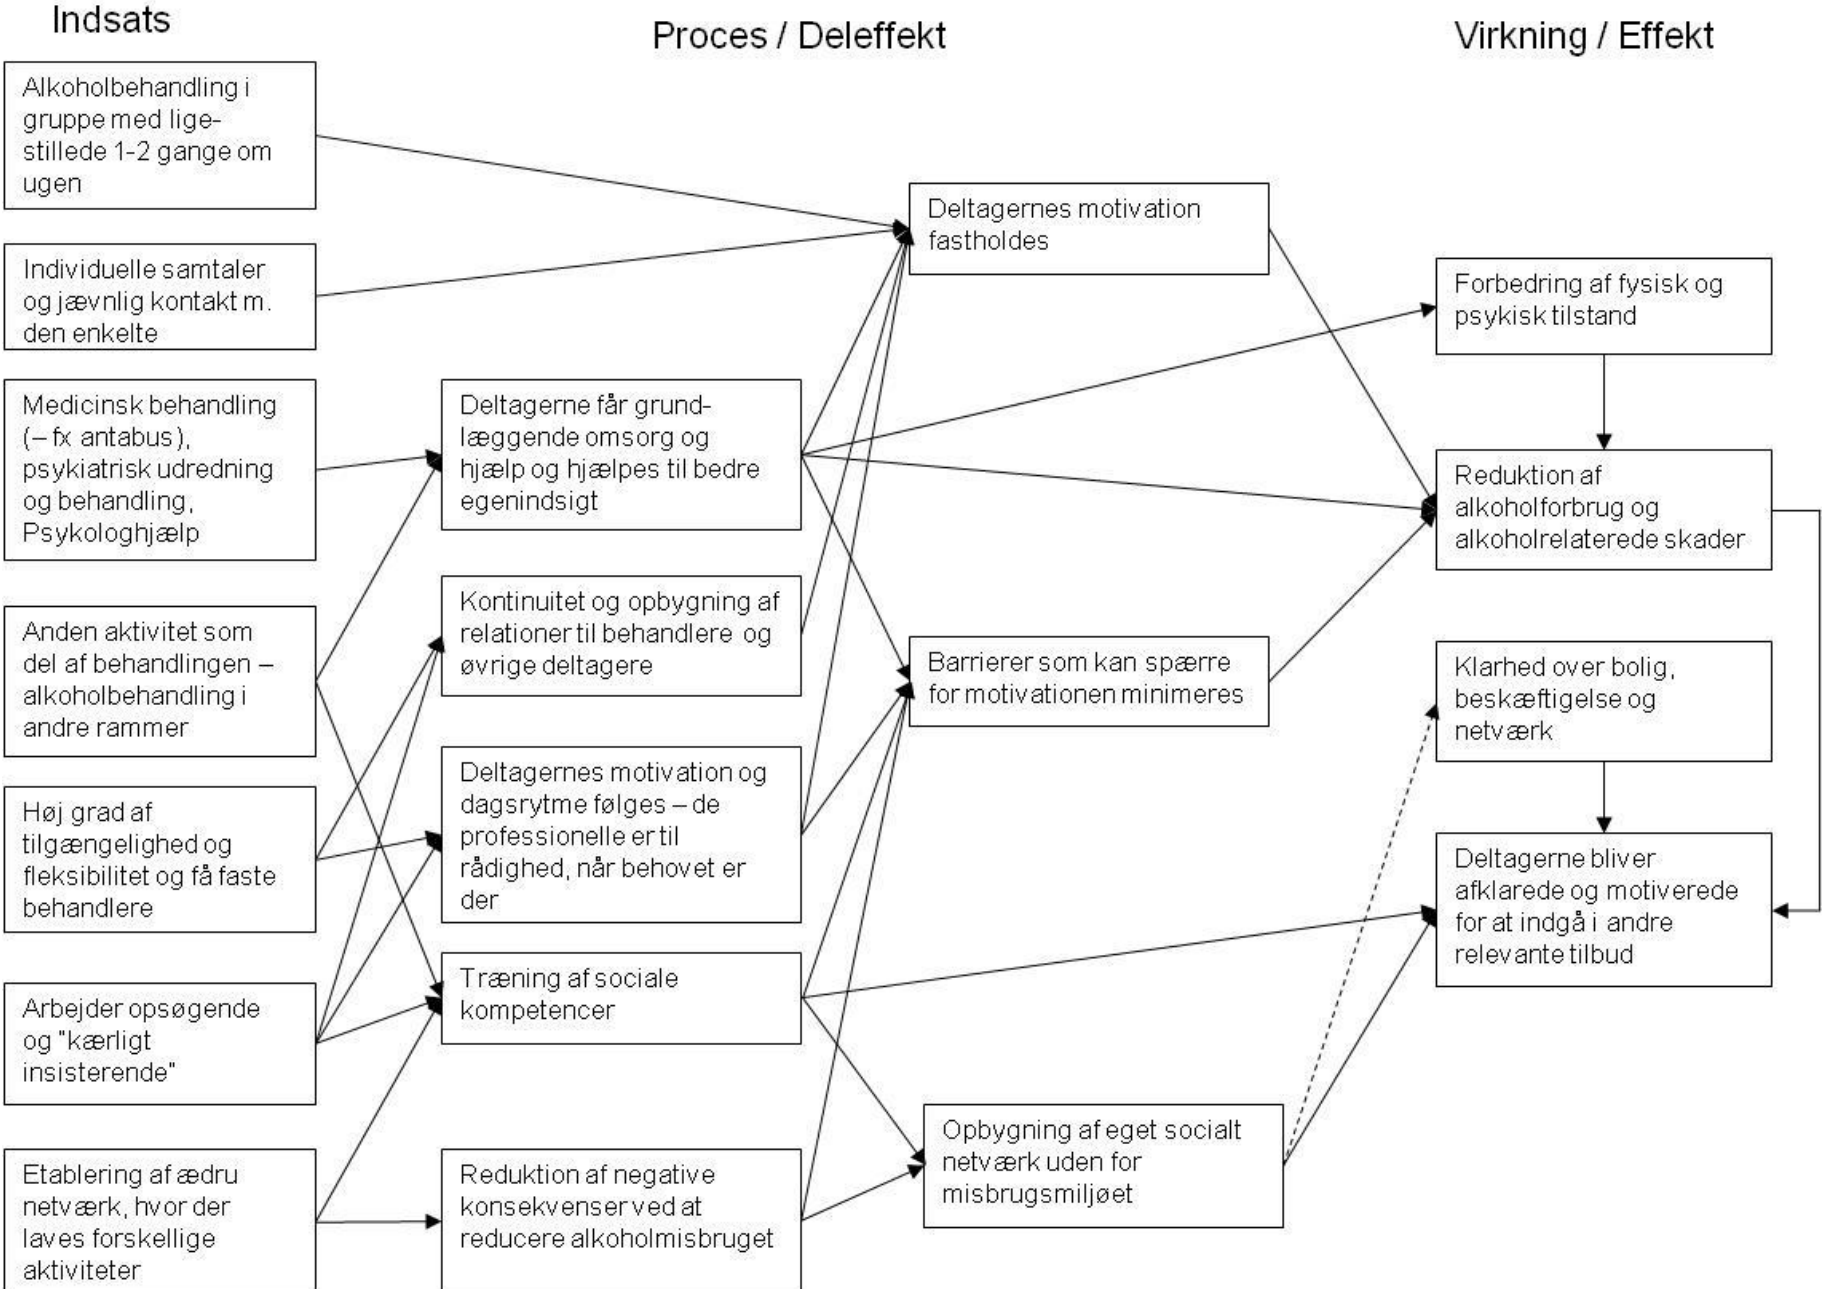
Indsats

Alkoholbehandling i gruppe med ligestillede 1-2 gange om ugen

Individuelle samtaler og jævnlig kontakt m. den enkelte

Medicinsk behandling (– fx antabus), psykiatrisk udredning og behandling, Psykologhjælp

Anden aktivitet som del af behandlingen – alkoholbehandling i andre rammer

Høj grad af tilgængelighed og fleksibilitet og få faste behandlere

Arbejder opsøgende og "kærligt insisterende"

Etablering af ædru netværk, hvor der laves forskellige aktiviteter

Proces / Deleffekt

Deltagerne får grundlæggende omsorg og hjælp og hjælpes til bedre egenindsigt

Kontinuitet og opbygning af relationer til behandlere og øvrige deltagere

Deltagernes motivation og dagsrytme følges – de professionelle er til rådighed, når behovet er der

Træning af sociale kompetencer

Reduktion af negative konsekvenser ved at reducere alkoholmisbruget

Deltagernes motivation fastholdes

Barrierer som kan spærre for motivationen minimeres

Opbygning af eget socialt netværk uden for misbrugsmiljøet

Virkning / Effekt

Forbedring af fysisk og psykisk tilstand

Reduktion af alkoholforbrug og alkoholrelaterede skader

Klarhed over bolig, beskæftigelse og netværk

Deltagerne bliver afklarede og motiverede for at indgå i andre relevante tilbud